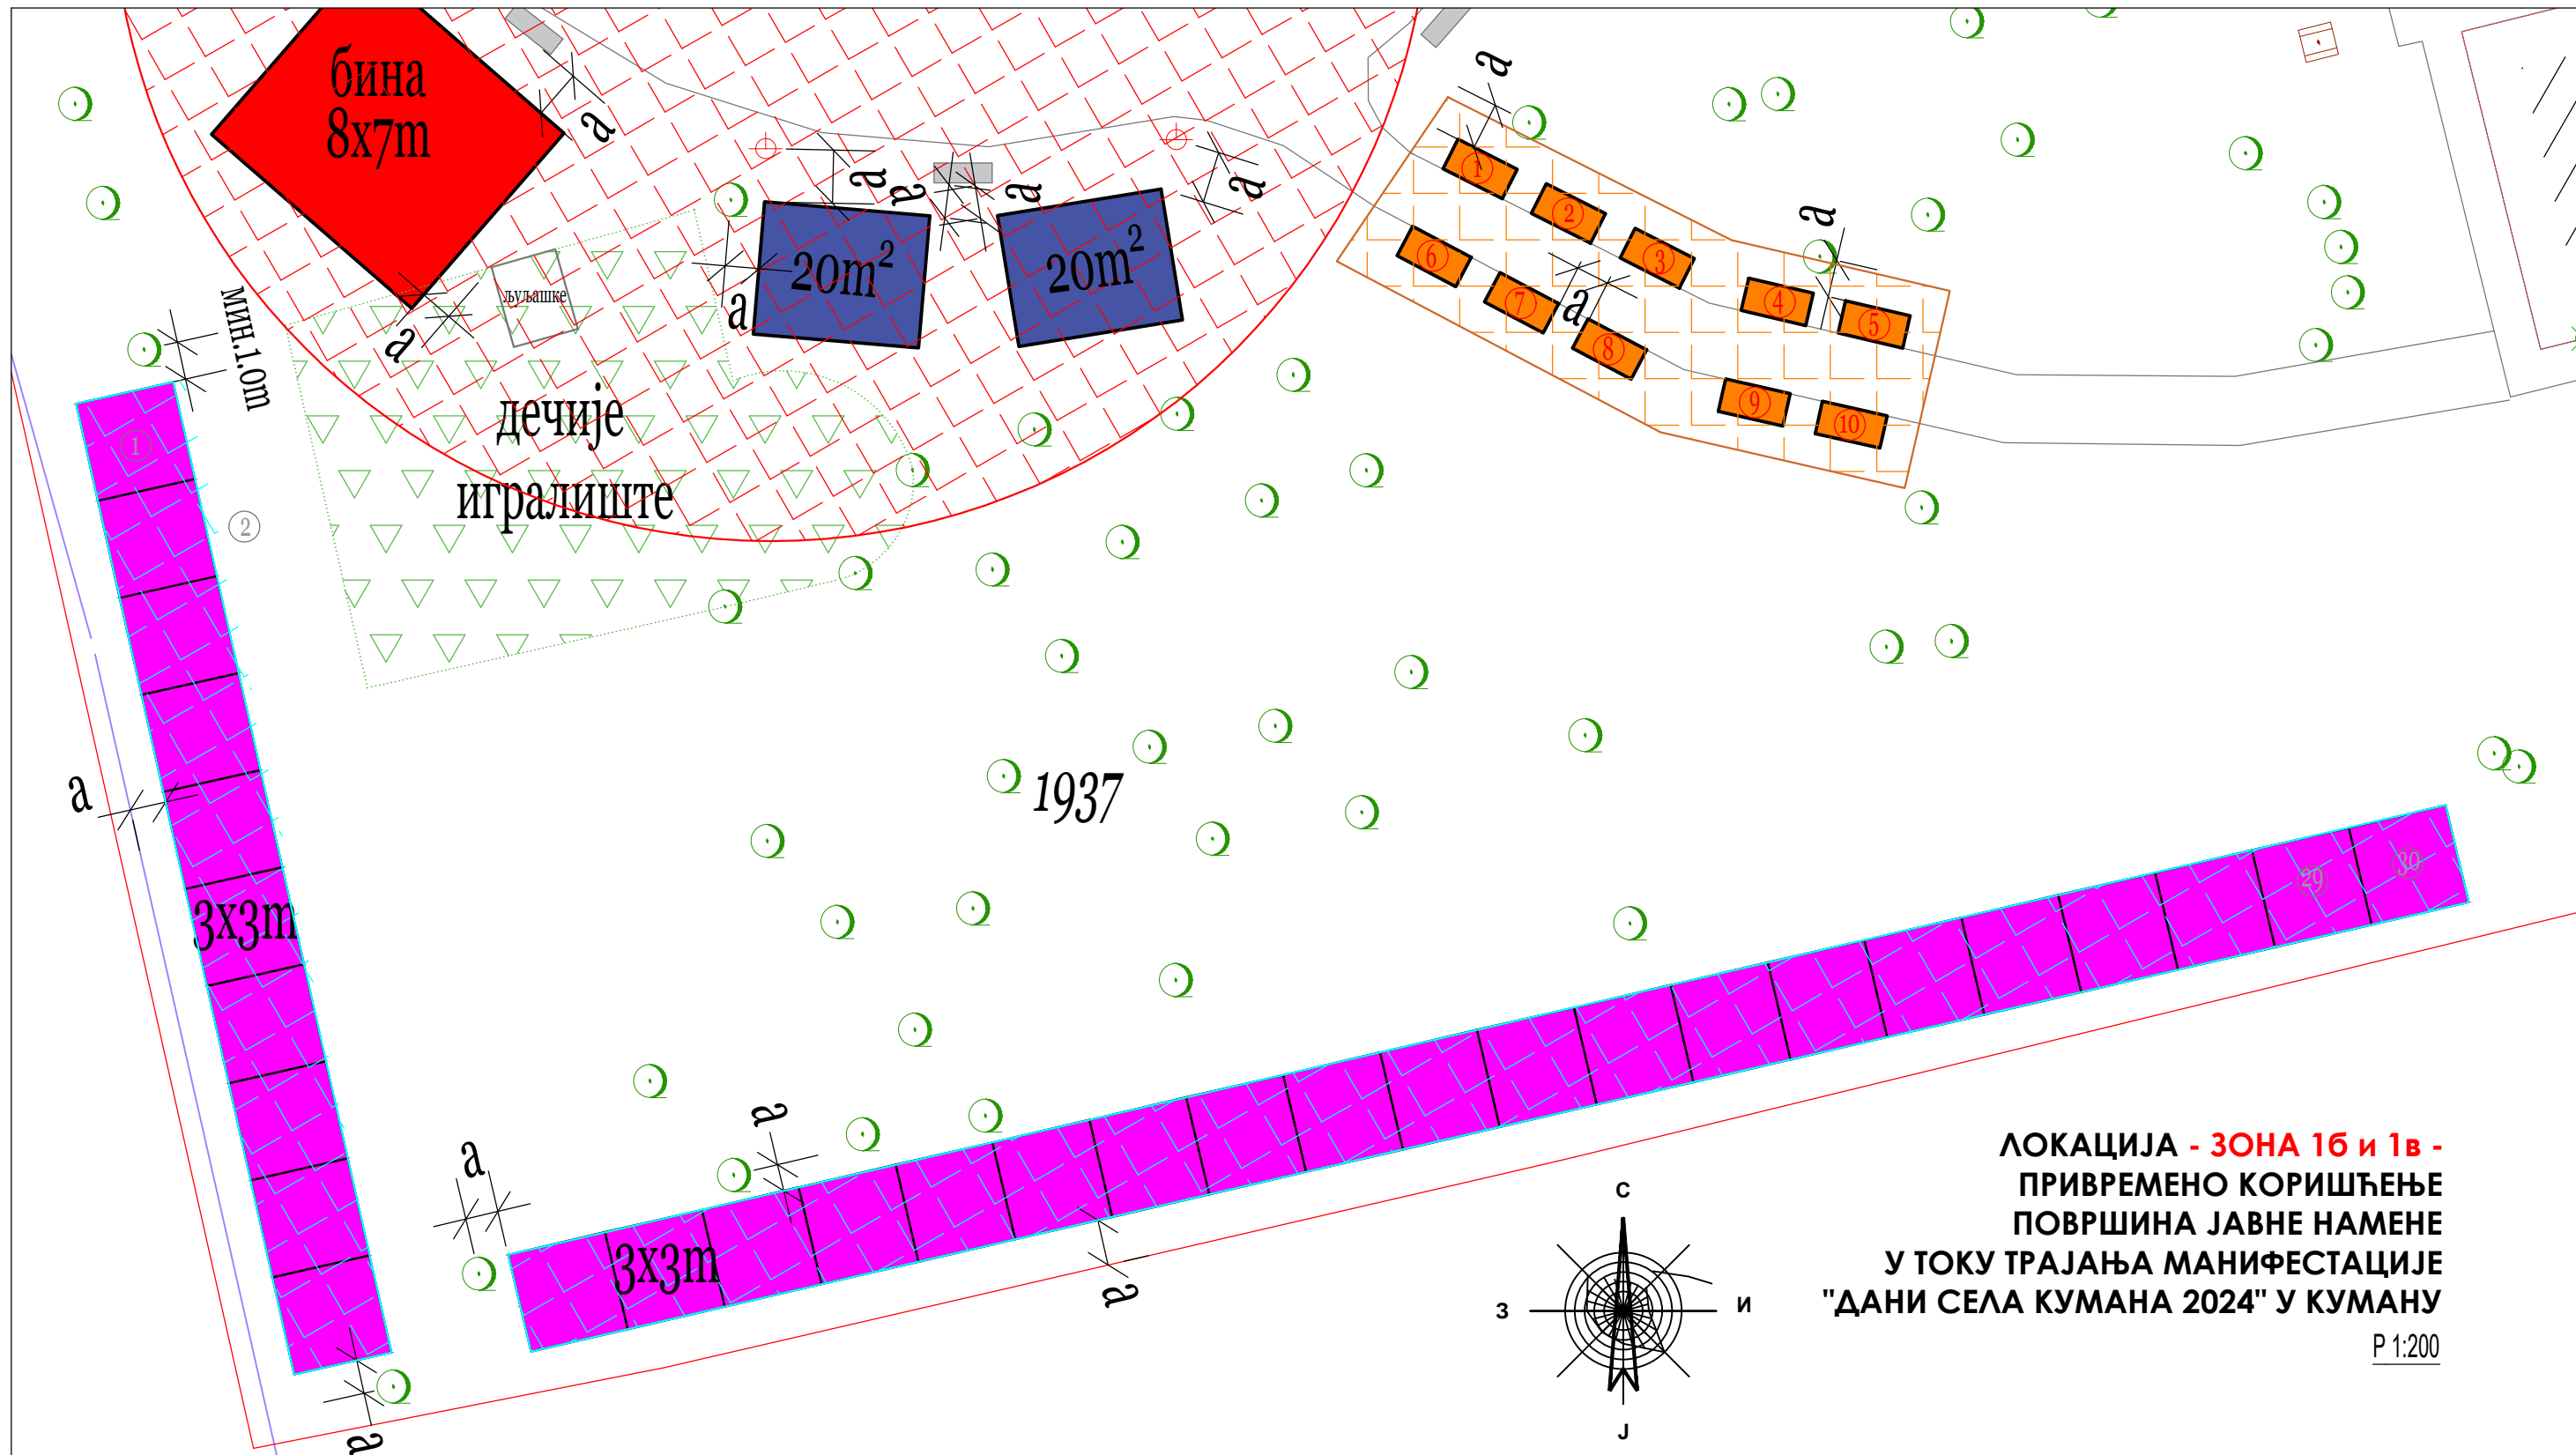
бина
8x7m

a

a

a

a

a

a

20m$^2$

20m$^2$

љуљашке

мин.1.0m

дечије
игралиште

a

1
2
3
4
5
6
7
8
9
10

1
2

a

1937

3x3m

3x3m

29
30

a

a

a

a

a

ЛОКАЦИЈА - ЗОНА 1б и 1в -
ПРИВРЕМЕНО КОРИШЋЕЊЕ
ПОВРШИНА ЈАВНЕ НАМЕНЕ
У ТОКУ ТРАЈАЊА МАНИФЕСТАЦИЈЕ
"ДАНИ СЕЛА КУМАНА 2024" У КУМАНУ
Р 1:200

С
З
И
Ј